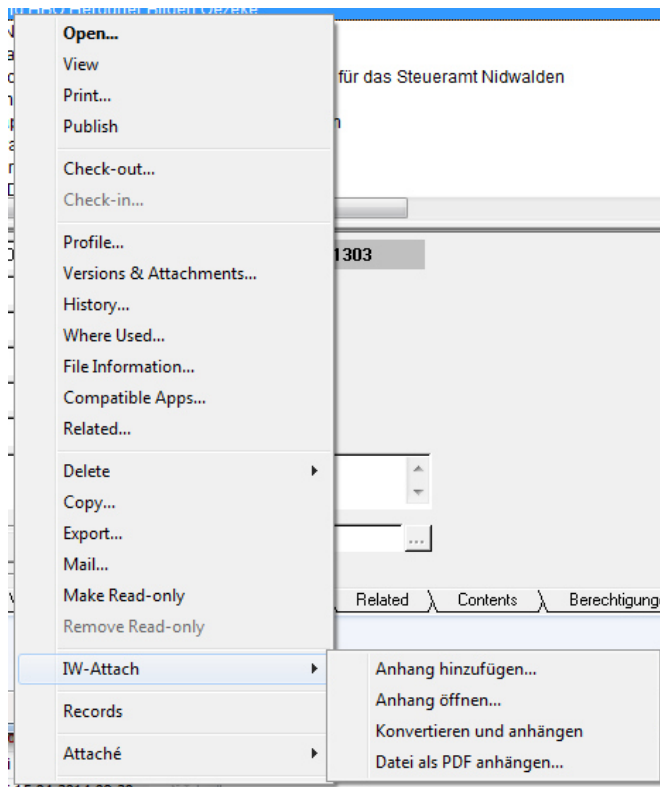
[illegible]
für das Steueramt Nidwalden
n
1303

Open...
View
Print...
Publish

Check-out...
Check-in...

Profile...
Versions & Attachments...
History...
Where Used...
File Information...
Compatible Apps...
Related...

Delete
Copy...
Export...
Mail...
Make Read-only
Remove Read-only

IW-Attach

Records

Attaché

Anhang hinzufügen...
Anhang öffnen...
Konvertieren und anhängen
Datei als PDF anhängen...

...
Related
Contents
Berechtigung